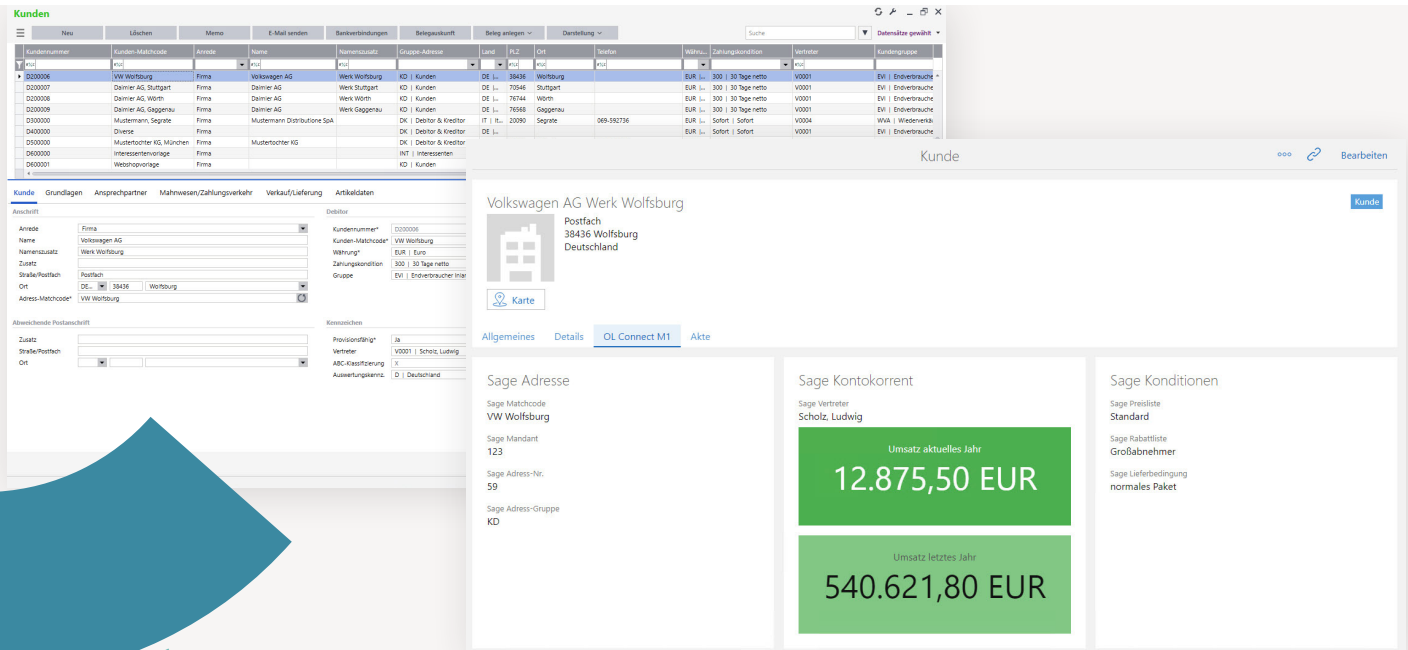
Kunden

Neu | Löschen | Memo | E-Mail senden | Bankverbindungen | Belegauskunft | Beleg anlegen | Darstellung | Suche | Datensätze gewählt

| Kundennummer | Kunden-Matchcode | Anrede | Name | Namenszusatz | Gruppe-Adresse | Land | PLZ | Ort | Telefon | Währu... | Zahlungskondition | Vertreter | Kundengruppe |
|---|---|---|---|---|---|---|---|---|---|---|---|---|---|
| D200006 | VW Wolfsburg | Firma | Volkswagen AG | Werk Wolfsburg | KD \| Kunden | DE \|... | 38436 | Wolfsburg | | EUR \|... | 300 \| 30 Tage netto | V0001 | EVI \| Endverbrauche |
| D200007 | Daimler AG, Stuttgart | Firma | Daimler AG | Werk Stuttgart | KD \| Kunden | DE \|... | 70546 | Stuttgart | | EUR \|... | 300 \| 30 Tage netto | V0001 | EVI \| Endverbrauche |
| D200008 | Daimler AG, Wörth | Firma | Daimler AG | Werk Wörth | KD \| Kunden | DE \|... | 76744 | Wörth | | EUR \|... | 300 \| 30 Tage netto | V0001 | EVI \| Endverbrauche |
| D200009 | Daimler AG, Gaggenau | Firma | Daimler AG | Werk Gaggenau | KD \| Kunden | DE \|... | 76568 | Gaggenau | | EUR \|... | 300 \| 30 Tage netto | V0001 | EVI \| Endverbrauche |
| D300000 | Mustermann, Segrate | Firma | Mustermann Distributione SpA | | DK \| Debitor & Kreditor | IT \| It... | 20090 | Segrate | 069-592736 | EUR \|... | Sofort \| Sofort | V0004 | WVA \| Wiederverkäu |
| D400000 | Diverse | Firma | | | DK \| Debitor & Kreditor | | | | | EUR \|... | Sofort \| Sofort | V0001 | EVI \| Endverbrauche |
| D500000 | Mustertochter KG, München | Firma | Mustertochter KG | | DK \| Debitor & Kreditor | | | | | | | | |
| D600000 | Interessentenvorlage | Firma | | | INT \| Interessenten | | | | | | | | |
| D600001 | Webshopvorlage | Firma | | | KD \| Kunden | | | | | | | | |

Kunde | Grundlagen | Ansprechpartner | Mahnwesen/Zahlungsverkehr | Verkauf/Lieferung | Artikeldaten

Anschrift
Anrede: Firma
Name: Volkswagen AG
Namenszusatz: Werk Wolfsburg
Zusatz
Straße/Postfach: Postfach
Ort: DE... 38436 Wolfsburg
Adress-Matchcode*: VW Wolfsburg

Debitor
Kundennummer*: D200006
Kunden-Matchcode*: VW Wolfsburg
Währung*: EUR | Euro
Zahlungskondition: 300 | 30 Tage netto
Gruppe: EVI | Endverbraucher Inlan

Abweichende Postanschrift
Zusatz
Straße/Postfach
Ort

Kennzeichen
Provisionsfähig*: Ja
Vertreter: V0001 | Scholz, Ludwig
ABC-Klassifizierung: X
Auswertungskennz.: D | Deutschland

Kunde
Bearbeiten

Volkswagen AG Werk Wolfsburg
Kunde
Postfach
38436 Wolfsburg
Deutschland
Karte

Allgemeines | Details | OL Connect M1 | Akte

Sage Adresse
Sage Matchcode
VW Wolfsburg
Sage Mandant
123
Sage Adress-Nr.
59
Sage Adress-Gruppe
KD

Sage Kontokorrent
Sage Vertreter
Scholz, Ludwig
Umsatz aktuelles Jahr
12.875,50 EUR
Umsatz letztes Jahr
540.621,80 EUR

Sage Konditionen
Sage Preisliste
Standard
Sage Rabattliste
Großabnehmer
Sage Lieferbedingung
normales Paket